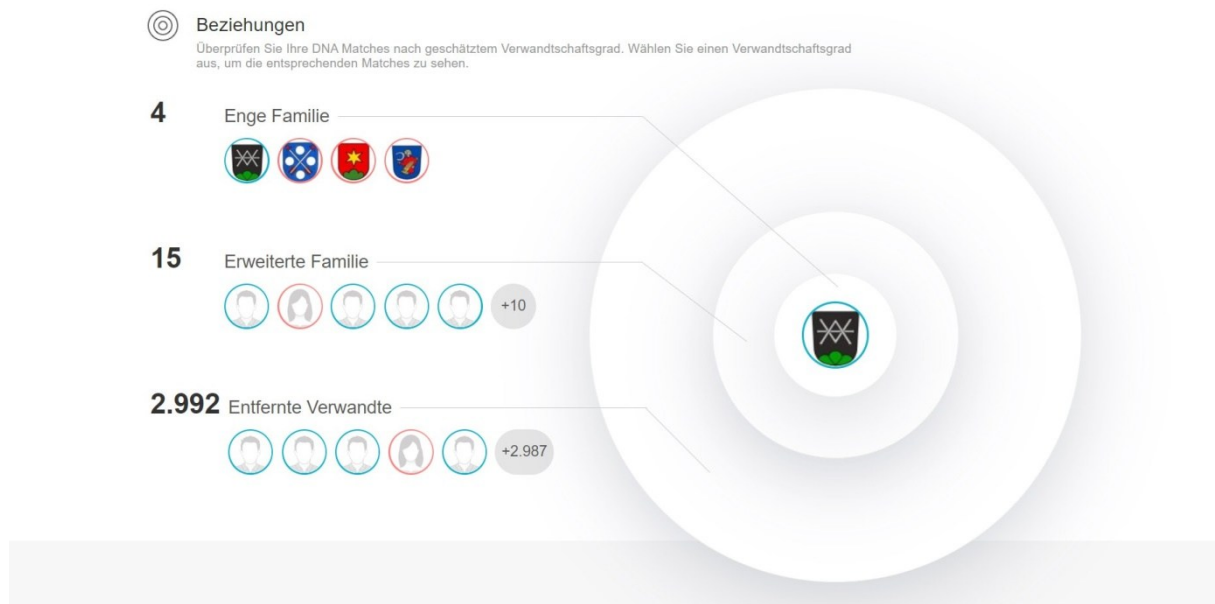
Beziehungen
Überprüfen Sie Ihre DNA Matches nach geschätztem Verwandtschaftsgrad. Wählen Sie einen Verwandtschaftsgrad aus, um die entsprechenden Matches zu sehen.

4 Enge Familie

15 Erweiterte Familie

+10

2.992 Entfernte Verwandte

+2.987